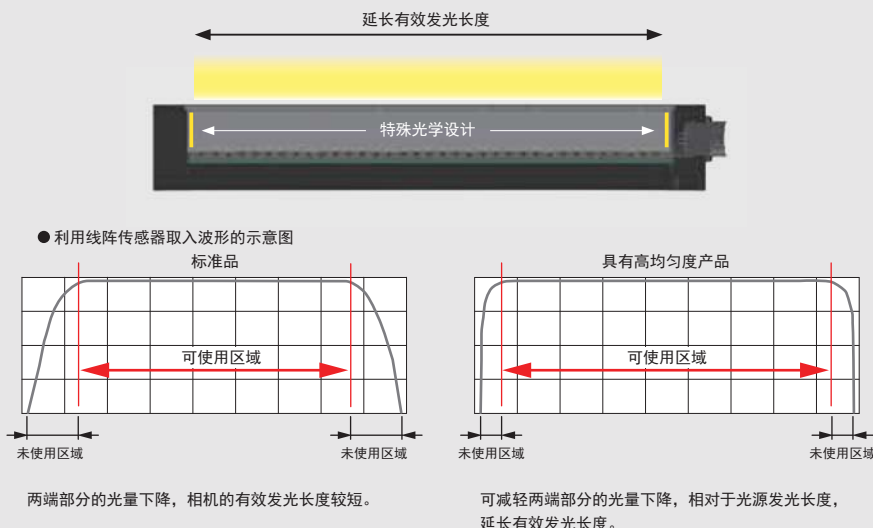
延长有效发光长度

特殊光学设计

● 利用线阵传感器取入波形的示意图

标准品

可使用区域

未使用区域

未使用区域

两端部分的光量下降，相机的有效发光长度较短。

具有高均匀度产品

可使用区域

未使用区域

未使用区域

可减轻两端部分的光量下降，相对于光源发光长度，延长有效发光长度。